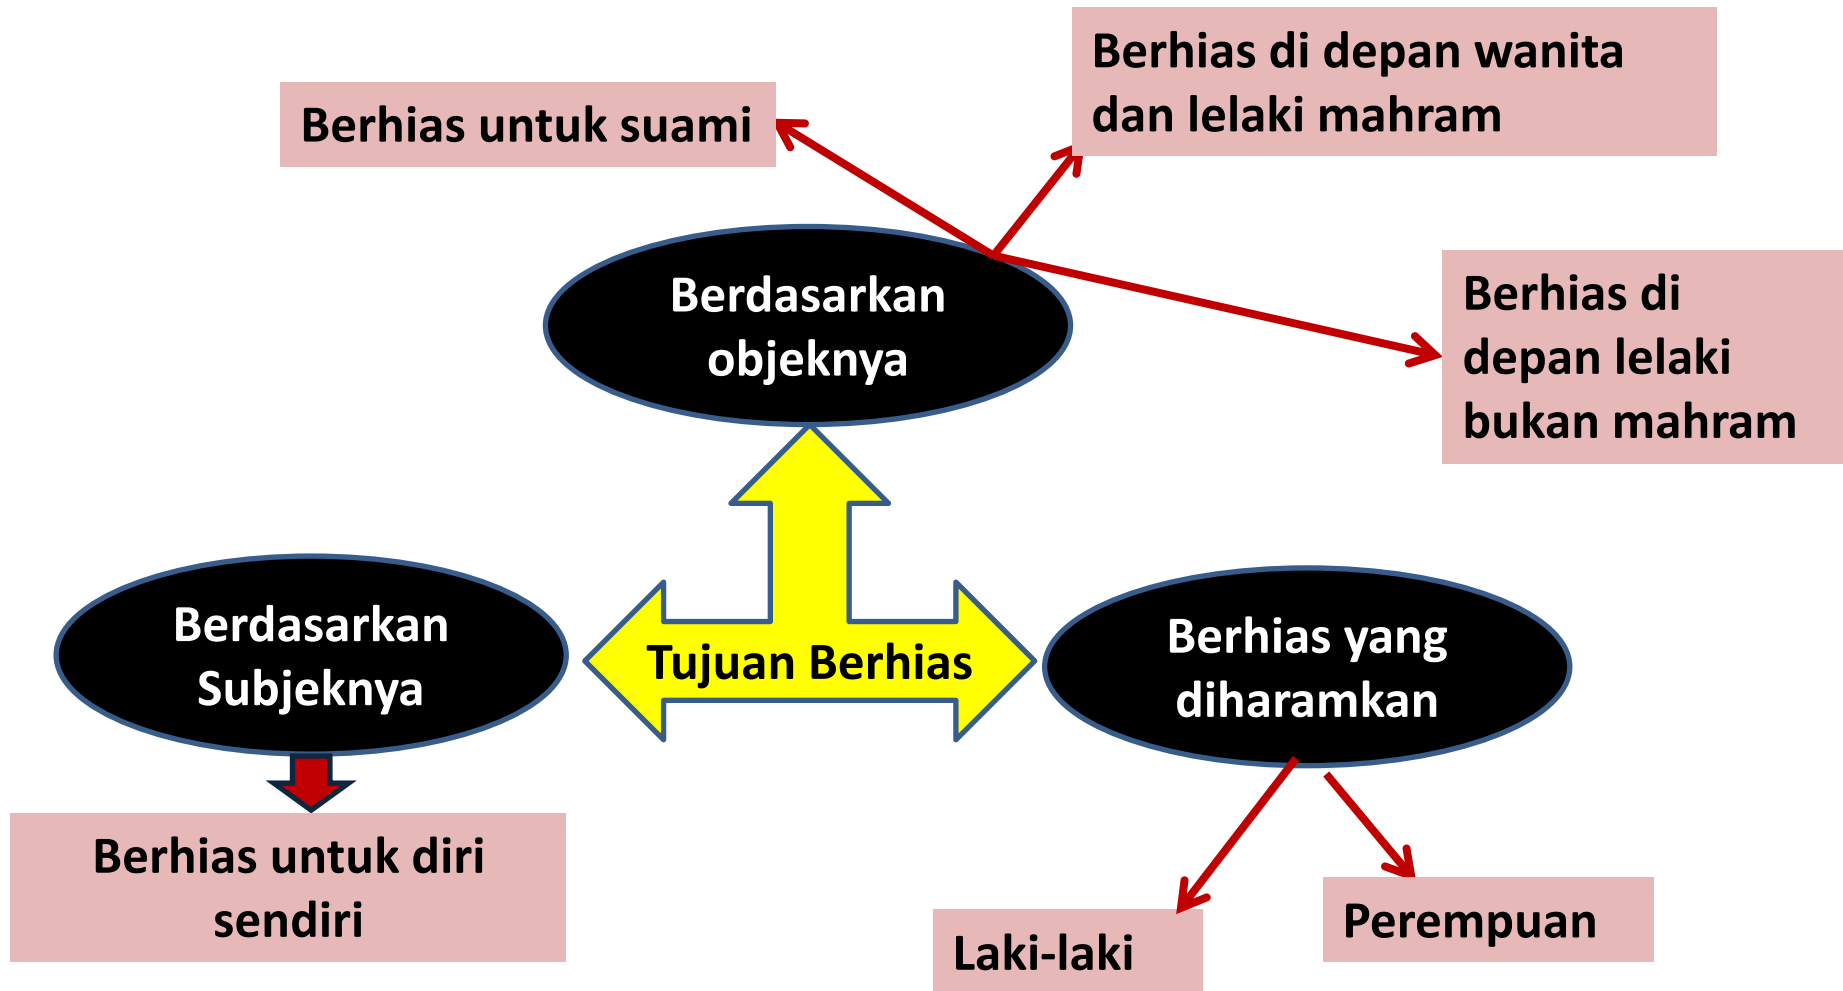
Berhias untuk suami

Berhias di depan wanita dan lelaki mahram

Berdasarkan objeknya

Berhias di depan lelaki bukan mahram

Berdasarkan Subjeknya

Tujuan Berhias

Berhias yang diharamkan

Berhias untuk diri sendiri

Laki-laki

Perempuan